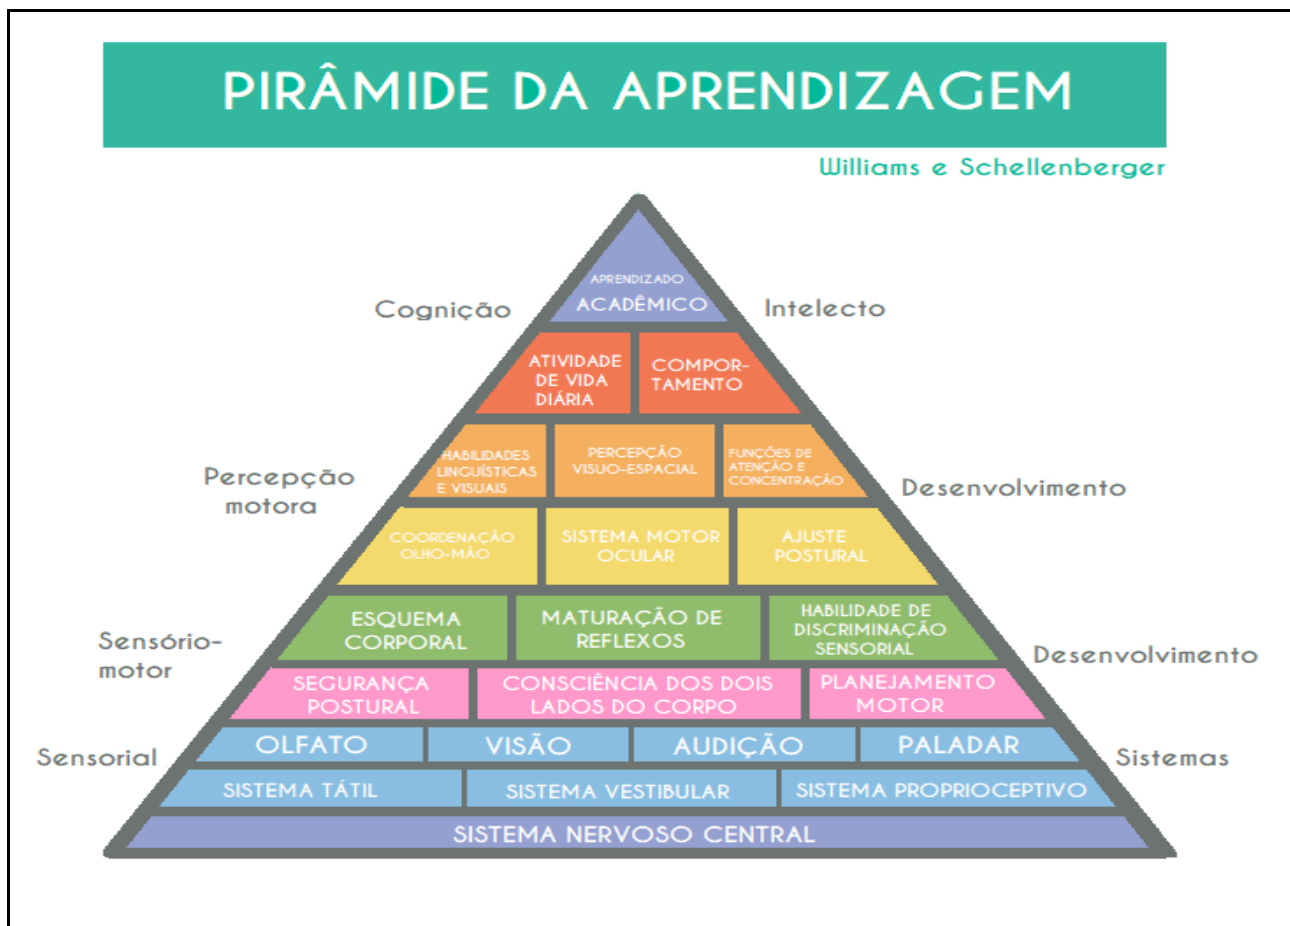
PIRÂMIDE DA APRENDIZAGEM

Williams e Schellenberger

Cognição

APRENDIZADO ACADÊMICO

Intelecto

ATIVIDADE DE VIDA DIÁRIA

COMPORTAMENTO

Percepção motora

HABILIDADES LINGUÍSTICAS E VISUAIS

PERCEPÇÃO VISUO-ESPACIAL

FUNÇÕES DE ATENÇÃO E CONCENTRAÇÃO

Desenvolvimento

COORDENAÇÃO OLHO-MÃO

SISTEMA MOTOR OCULAR

AJUSTE POSTURAL

Sensório-motor

ESQUEMA CORPORAL

MATURAÇÃO DE REFLEXOS

HABILIDADE DE DISCRIMINAÇÃO SENSORIAL

Desenvolvimento

SEGURANÇA POSTURAL

CONSCIÊNCIA DOS DOIS LADOS DO CORPO

PLANEJAMENTO MOTOR

Sensorial

OLFATO

VISÃO

AUDIÇÃO

PALADAR

Sistemas

SISTEMA TÁTIL

SISTEMA VESTIBULAR

SISTEMA PROPRIOCEPTIVO

SISTEMA NERVOSO CENTRAL